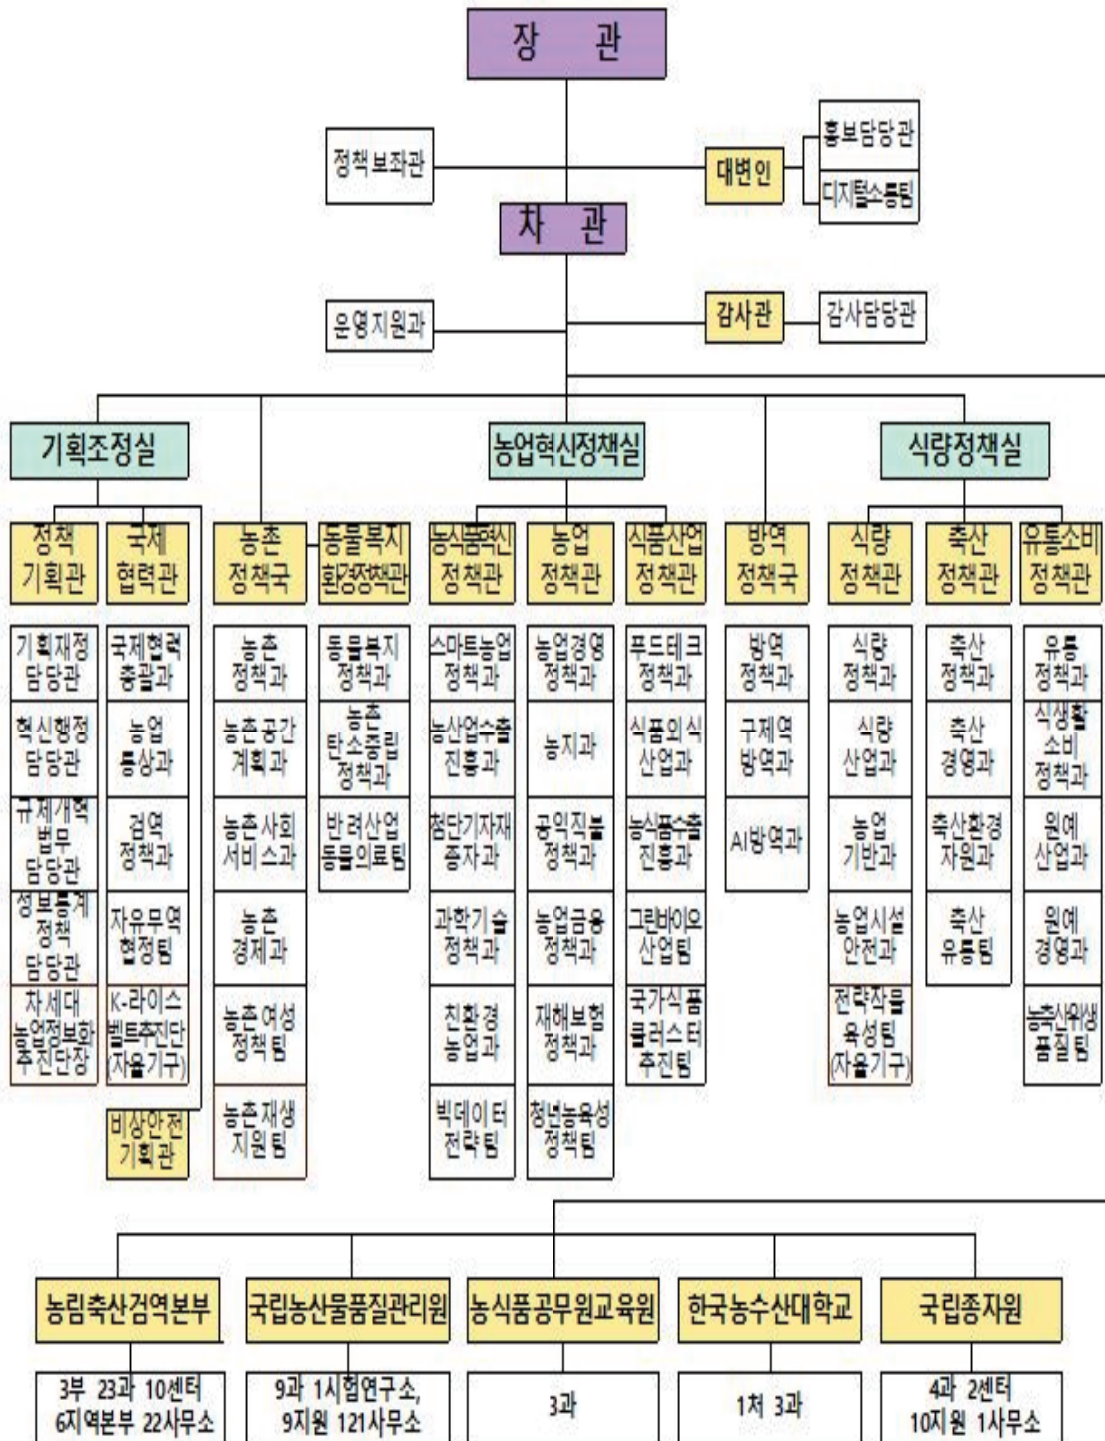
장관

정책보좌관

대변인

홍보담당관

디지털소통팀

차관

운영지원과

감사관

감사담당관

기획조정실

정책기획관

기획재정담당관

혁신행정담당관

규제개혁법무담당관

정보통계정책담당관

차세대농업정보화추진단장

국제협력관

국제협력총괄과

농업통상과

검역정책과

자유무역협정팀

K-라이스벨트추진단(자율기구)

비상안전기획관

농촌정책국

농촌정책과

농촌공간계획과

농촌사회서비스과

농촌경제과

농촌여성정책팀

농촌재생지원팀

동물복지환경정책관

동물복지정책과

농촌탄소중립정책과

반려산업동물의료팀

농업혁신정책실

농식품혁신정책관

스마트농업정책과

농산업수출진흥과

첨단기자재종자과

과학기술정책과

친환경농업과

빅데이터전략팀

농업정책관

농업경영정책과

농지과

공익직불정책과

농업금융정책과

재해보험정책과

청년농육성정책팀

식품산업정책관

푸드테크정책과

식품외식산업과

농식품수출진흥과

그린바이오산업팀

국가식품클러스터추진팀

방역정책국

방역정책과

구제역방역과

AI방역과

식량정책실

식량정책관

식량정책과

식량산업과

농업기반과

농업시설안전과

전략작물육성팀(자율기구)

축산정책관

축산정책과

축산경영과

축산환경자원과

축산유통팀

유통소비정책관

유통정책과

식생활소비정책과

원예산업과

원예경영과

농축산위생품질팀

농림축산검역본부

3부 23과 10센터 6지역본부 22사무소

국립농산물품질관리원

9과 1시험연구소, 9지원 121사무소

농식품공무원교육원

3과

한국농수산대학교

1처 3과

국립종자원

4과 2센터 10지원 1사무소